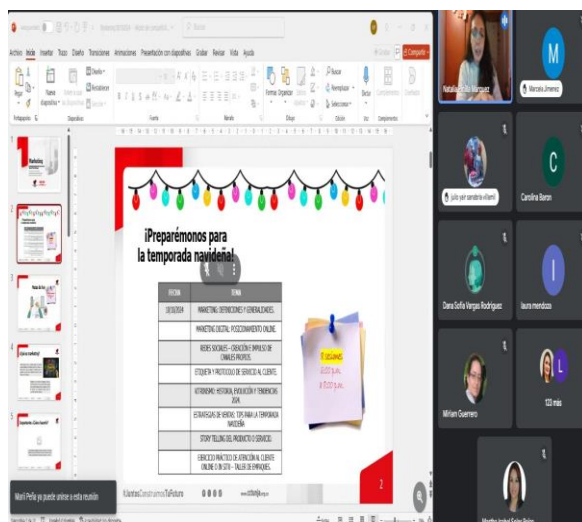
Archivo Inicio Insertar Trazo Diseño Transiciones Animaciones Presentación con diapositivas Grabar Revisar Vista Ayuda

Compartir

Pegar Nueva diapositiva Diseño Restablecer Sección Fuente Párrafo Dibujo Edición Dictar Complementos Diseñador

Portapapeles Diapositivas Fuente Párrafo Dibujo Edición Voz Complementos

Marketing

¡Preparémonos para la temporada navideña!

| FECHA | TEMA |
|---|---|
| 10/10/2024 | MARKETING: DEFINICIONES Y GENERALIDADES. |
| | MARKETING DIGITAL: POSICIONAMIENTO ONLINE. |
| | REDES SOCIALES – CREACIÓN E IMPULSO DE CANALES PROPIOS. |
| | ETIQUETA Y PROTOCOLO DE SERVICIO AL CLIENTE. |
| | VITRINISMO: HISTORIA, EVOLUCIÓN Y TENDENCIAS 2024. |
| | ESTRATEGIAS DE VENTAS: TIPS PARA LA TEMPORADA NAVIDEÑA |
| | STORY TELLING DEL PRODUCTO O SERVICIO. |
| | EJERCICIO PRÁCTICO DE ATENCIÓN AL CLIENTE ONLINE O IN SITU – TALLER DE EMPAQUES. |

#JuntasConstruimosTuFuturo

2

Maril Peña ya puede unirse a esta reunión

Natalia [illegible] Marquez

Marcela Jimenez

julio ysir sandoria villamil

Carolina Baron

Dana Sofia Vargas Rodriguez

laura mendoza

Miriam Guerrero

123 más

Martha Isabel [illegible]

M

C

L